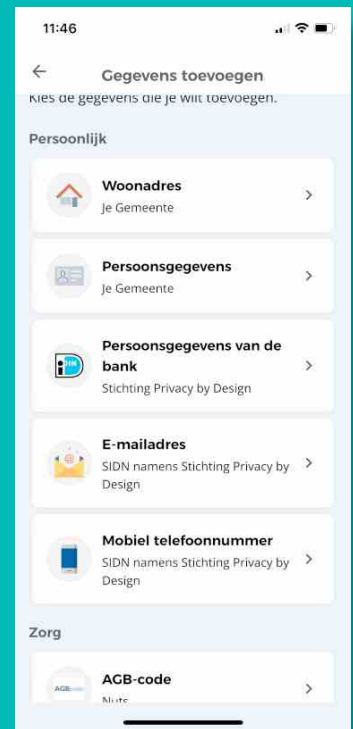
11:46

Gegevens toevoegen

Kies de gegevens die je wilt toevoegen.

Persoonlijk

Woonadres
Je Gemeente

Persoonsgegevens
Je Gemeente

Persoonsgegevens van de bank
Stichting Privacy by Design

E-mailadres
SIDN namens Stichting Privacy by Design

Mobiel telefoonnummer
SIDN namens Stichting Privacy by Design

Zorg

AGB-code
Nuts